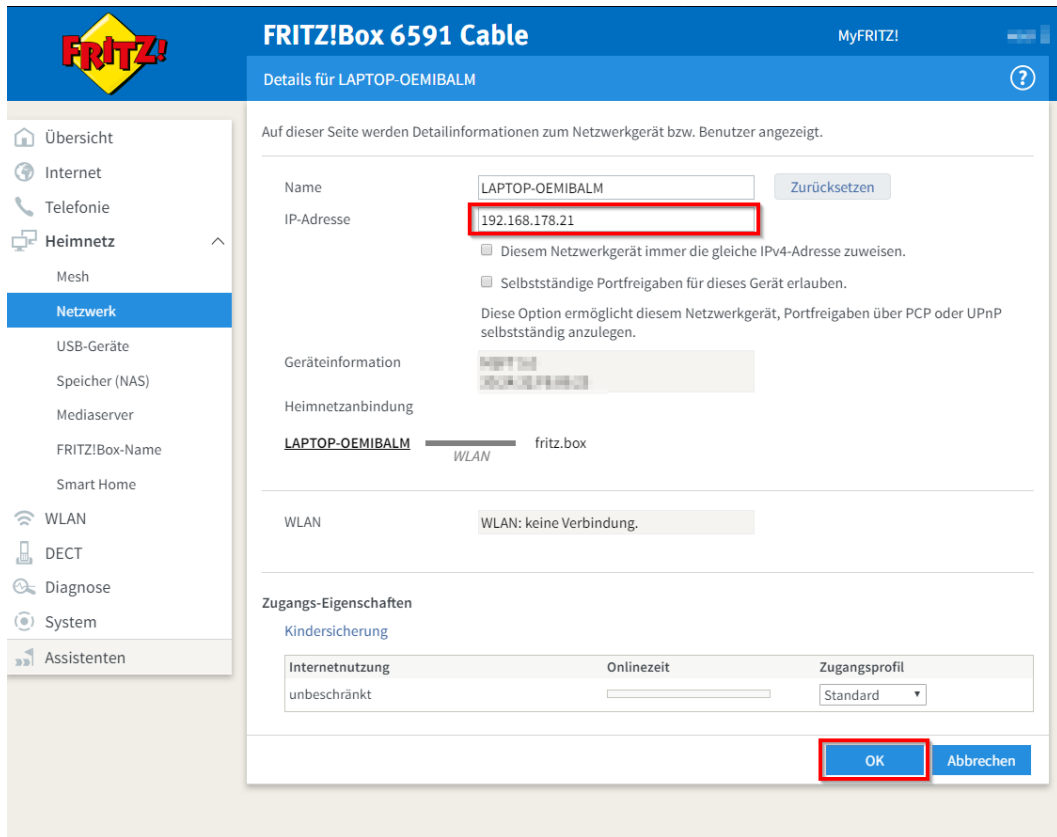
FRITZ!

FRITZ!Box 6591 Cable

MyFRITZ!

Details für LAPTOP-OEMIBALM

?

Übersicht
Internet
Telefonie
Heimnetz
Mesh
Netzwerk
USB-Geräte
Speicher (NAS)
Mediaserver
FRITZ!Box-Name
Smart Home
WLAN
DECT
Diagnose
System
Assistenten

Auf dieser Seite werden Detailinformationen zum Netzwerkgerät bzw. Benutzer angezeigt.

Name LAPTOP-OEMIBALM Zurücksetzen

IP-Adresse 192.168.178.21

Diesem Netzwerkgerät immer die gleiche IPv4-Adresse zuweisen.

Selbstständige Portfreigaben für dieses Gerät erlauben.

Diese Option ermöglicht diesem Netzwerkgerät, Portfreigaben über PCP oder UPnP selbstständig anzulegen.

Geräteinformation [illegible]

Heimnetzanbindung

LAPTOP-OEMIBALM WLAN fritz.box

WLAN WLAN: keine Verbindung.

Zugangs-Eigenschaften

Kindersicherung

| Internetnutzung | Onlinezeit | Zugangsprofil |
|---|---|---|
| unbeschränkt | | Standard |

OK Abbrechen